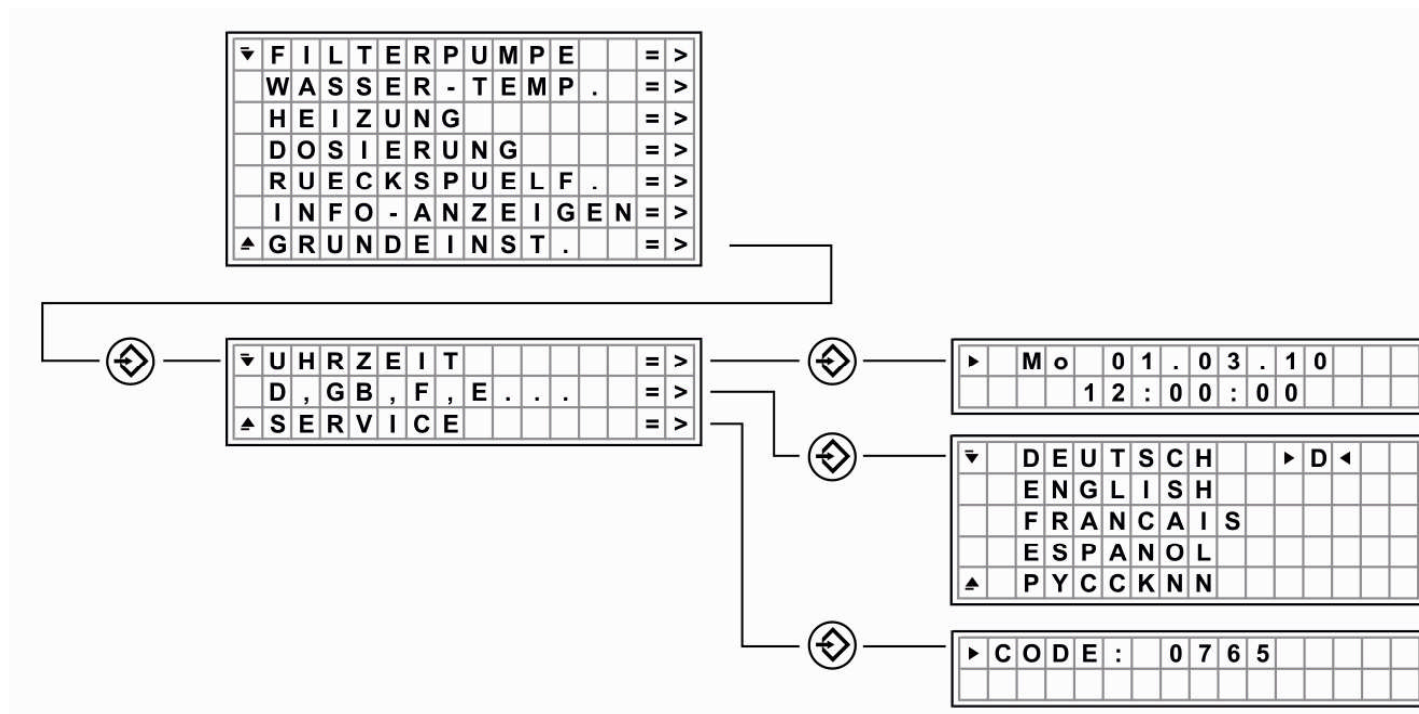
FILTERPUMPE =>
WASSER-TEMP. =>
HEIZUNG =>
DOSIERUNG =>
RUECKSPUELF. =>
INFO-ANZEIGEN=>
GRUNDEINST. =>

UHRZEIT =>
D,GB,F,E... =>
SERVICE =>

Mo 01.03.10
12:00:00

DEUTSCH D
ENGLISH
FRANCAIS
ESPANOL
PYCCKNN

CODE: 0765